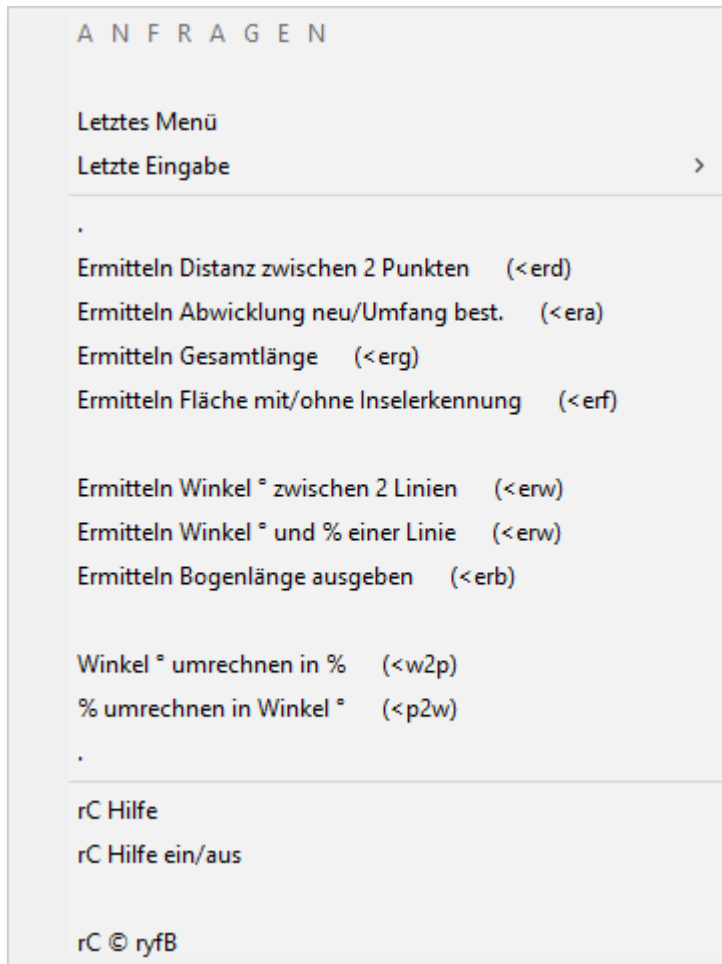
A N F R A G E N

Letztes Menü
Letzte Eingabe >

.
Ermitteln Distanz zwischen 2 Punkten (<erd)
Ermitteln Abwicklung neu/Umfang best. (<era)
Ermitteln Gesamtlänge (<erg)
Ermitteln Fläche mit/ohne Inselerkennung (<erf)

Ermitteln Winkel ° zwischen 2 Linien (<erw)
Ermitteln Winkel ° und % einer Linie (<erw)
Ermitteln Bogenlänge ausgeben (<erb)

Winkel ° umrechnen in % (<w2p)
% umrechnen in Winkel ° (<p2w)
.

rC Hilfe
rC Hilfe ein/aus

rC © ryfB